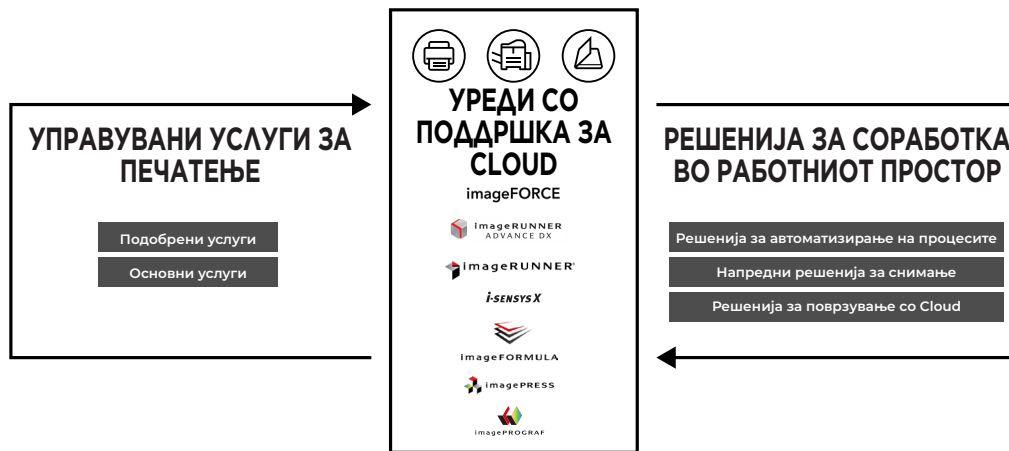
УПРАВУВАНИ УСЛУГИ ЗА ПЕЧАТЕЊЕ

Подобрени услуги

Основни услуги

УРЕДИ СО ПОДДРШКА ЗА CLOUD

imageFORCE

imageRUNNER ADVANCE DX

imageRUNNER

i-SENSYS X

imageFORMULA

imagePRESS

imagePROGRAF

РЕШЕНИЈА ЗА СОРАБОТКА ВО РАБОТНИОТ ПРОСТОР

Решенија за автоматизирање на процесите

Напредни решенија за снимање

Решенија за поврзување со Cloud